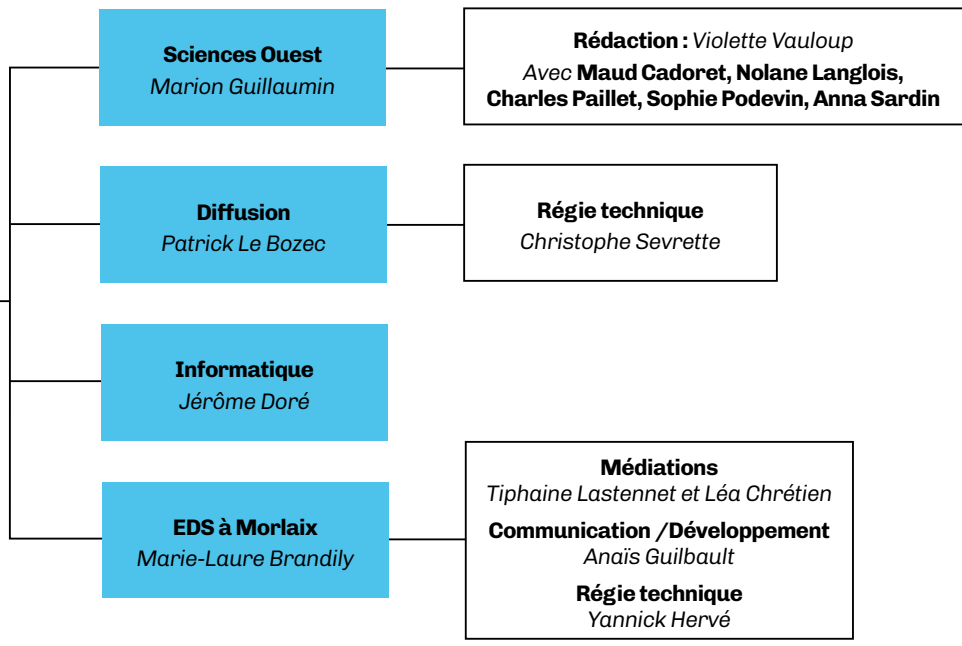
Sciences Ouest
Marion Guillaumin

Rédaction : Violette Vauloup
Avec Maud Cadoret, Nolane Langlois, Charles Paillet, Sophie Podevin, Anna Sardin

Diffusion
Patrick Le Bozec

Régie technique
Christophe Sevrette

Informatique
Jérôme Doré

EDS à Morlaix
Marie-Laure Brandily

Médiations
Tiphaine Lastennet et Léa Chrétien

Communication /Développement
Anaïs Guilbault

Régie technique
Yannick Hervé